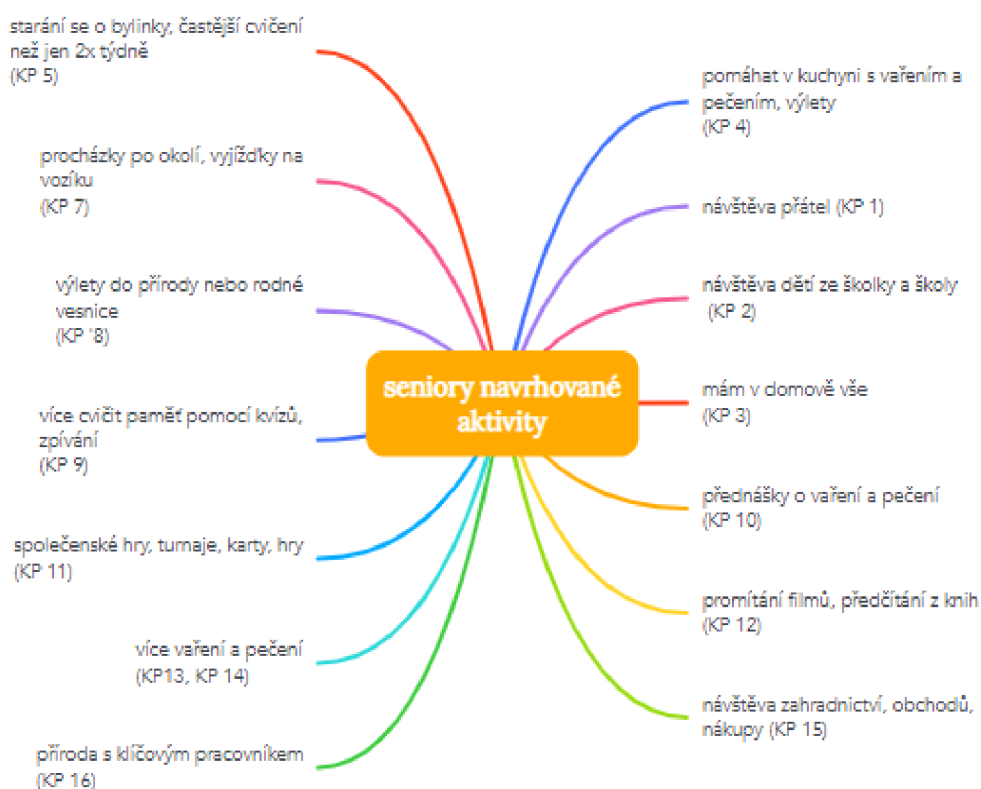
seniory navrhované aktivity

starání se o bylinky, častější cvičení než jen 2x týdně
(KP 5)

procházky po okolí, vyjížďky na vozíku
(KP 7)

výlety do přírody nebo rodné vesnice
(KP '8)

více cvičit paměť pomocí kvízů, zpívání
(KP 9)

společenské hry, turnaje, karty, hry
(KP 11)

více vaření a pečení
(KP13, KP 14)

příroda s klíčovým pracovníkem
(KP 16)

pomáhat v kuchyni s vařením a pečením, výlety
(KP 4)

návštěva přátel (KP 1)

návštěva dětí ze školky a školy
(KP 2)

mám v domově vše
(KP 3)

přednášky o vaření a pečení
(KP 10)

promítání filmů, předčítání z knih
(KP 12)

návštěva zahradnictví, obchodů, nákupy (KP 15)